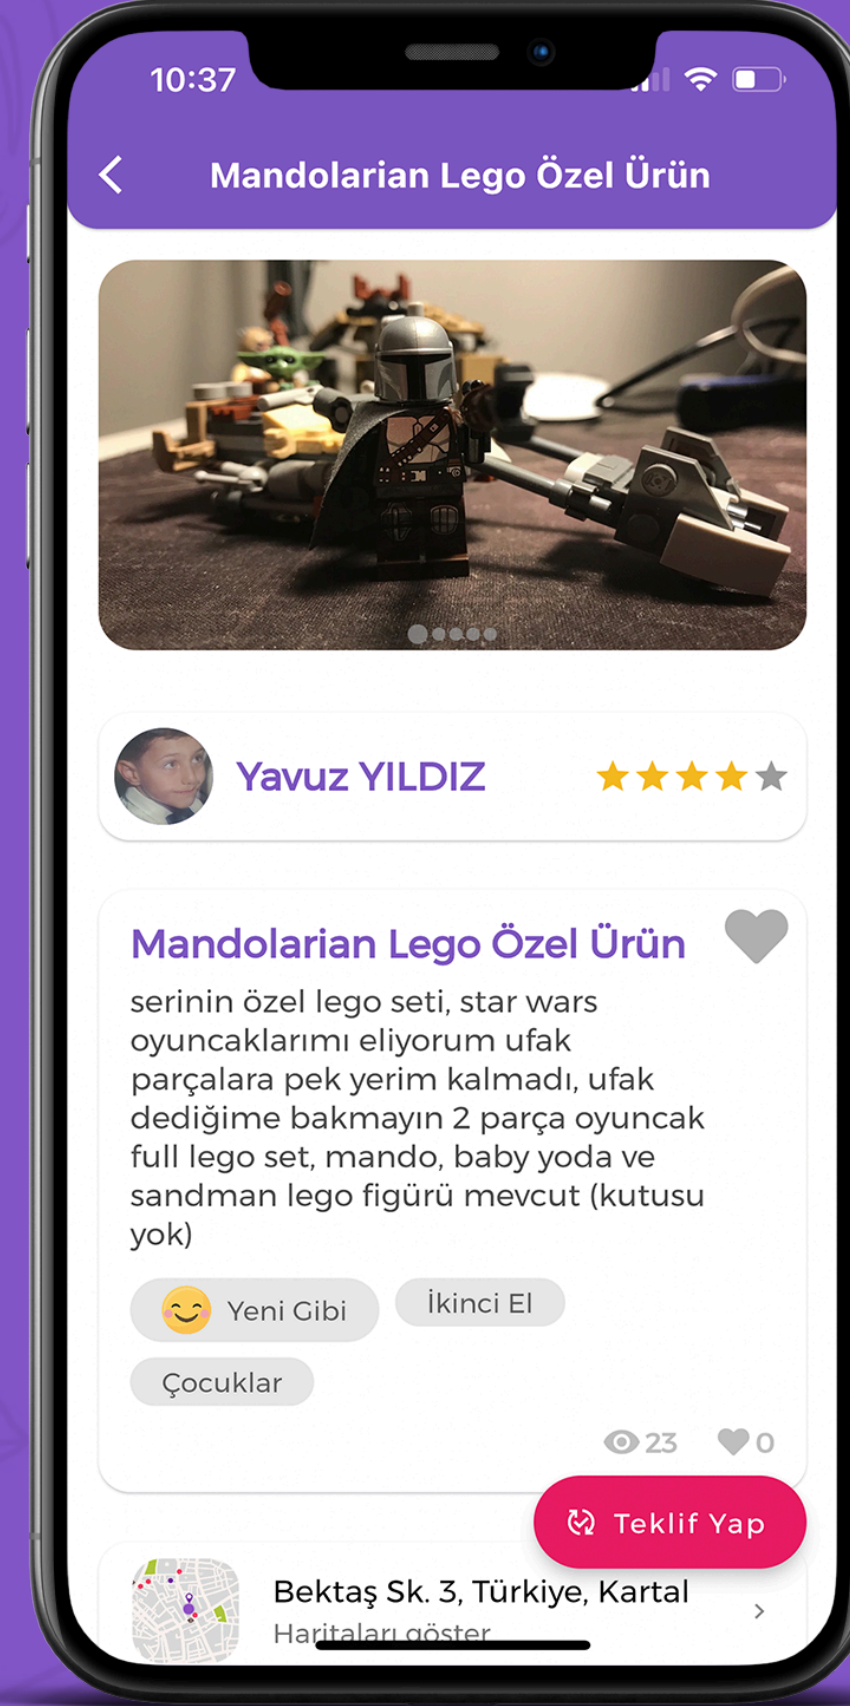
10:37

Mandolarian Lego Özel Ürün

Yavuz YILDIZ

Mandolarian Lego Özel Ürün

serinin özel lego seti, star wars oyuncaklarımı eliyorum ufak parçalara pek yerim kalmadı, ufak dediğime bakmayın 2 parça oyuncak full lego set, mando, baby yoda ve sandman lego figürü mevcut (kutusu yok)

Yeni Gibi

İkinci El

Çocuklar

23

0

Teklif Yap

Bektaş Sk. 3, Türkiye, Kartal

Haritaları göster